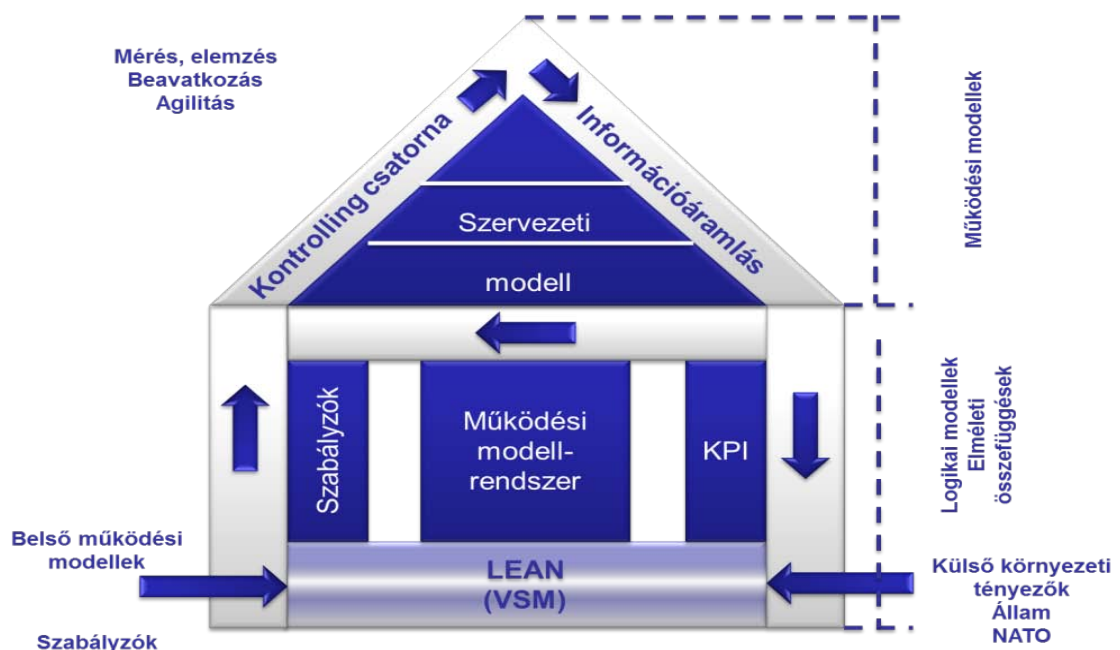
Mérés, elemzés
Beavatkozás
Agilitás

Kontrolling csatorna

Információáramlás

Szervezeti

modell

Működési modellek

Szabályzók

Működési modell-rendszer

KPI

Logikai modellek
Elméleti összefüggések

Belső működési modellek

LEAN
(VSM)

Külső környezeti tényezők
Állam
NATO

Szabályzók